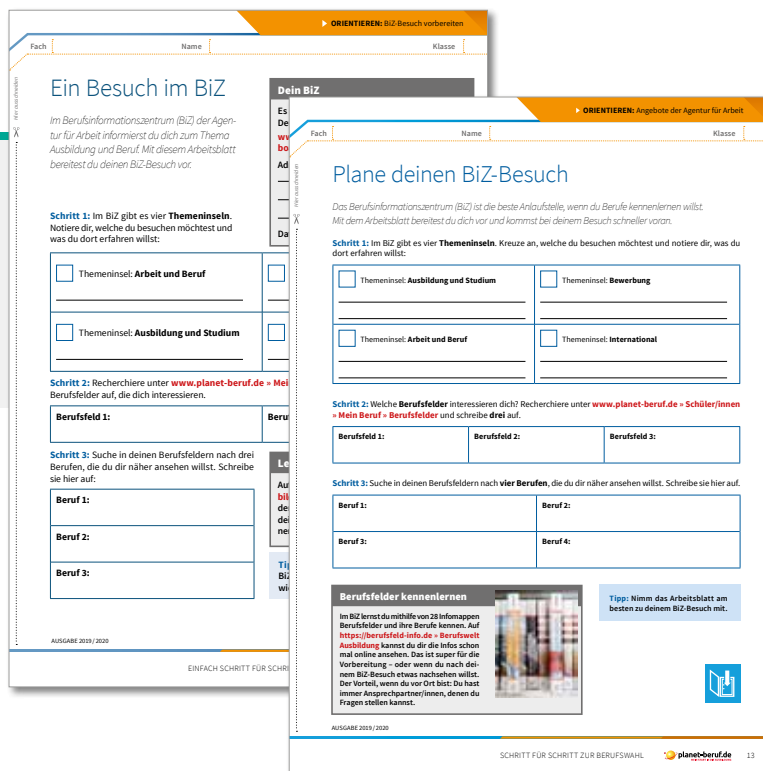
▸ ORIENTIEREN: BiZ-Besuch vorbereiten

Fach Name Klasse

Hier ausschneiden

Ein Besuch im BiZ

Im Berufsinformationszentrum (BiZ) der Agentur für Arbeit informierst du dich zum Thema Ausbildung und Beruf. Mit diesem Arbeitsblatt bereitest du deinen BiZ-Besuch vor.

Dein BiZ

Es
De
ww
bo
Ad
Da

Schritt 1: Im BiZ gibt es vier Themeninseln. Notiere dir, welche du besuchen möchtest und was du dort erfahren willst:

Themeninsel: Arbeit und Beruf

Themeninsel: Ausbildung und Studium

Schritt 2: Recherchiere unter www.planet-beruf.de » Mei Berufsfelder auf, die dich interessieren.

| Berufsfeld 1: | Beru |
|---|---|

Schritt 3: Suche in deinen Berufsfeldern nach drei Berufen, die du dir näher ansehen willst. Schreibe sie hier auf:

| Beruf 1: |
|---|
| Beruf 2: |
| Beruf 3: |

Le
Au
bil
de
de
ne

Tip
BiZ
wi

AUSGABE 2019 / 2020

EINFACH SCHRITT FÜR SCHRI

▸ ORIENTIEREN: Angebote der Agentur für Arbeit

Fach Name Klasse

Hier ausschneiden

Plane deinen BiZ-Besuch

Das Berufsinformationszentrum (BiZ) ist die beste Anlaufstelle, wenn du Berufe kennenlernen willst. Mit dem Arbeitsblatt bereitest du dich vor und kommst bei deinem Besuch schneller voran.

Schritt 1: Im BiZ gibt es vier Themeninseln. Kreuze an, welche du besuchen möchtest und notiere dir, was du dort erfahren willst:

| Themeninsel: Ausbildung und Studium | Themeninsel: Bewerbung |
|---|---|
| Themeninsel: Arbeit und Beruf | Themeninsel: International |

Schritt 2: Welche Berufsfelder interessieren dich? Recherchiere unter www.planet-beruf.de » Schüler/innen » Mein Beruf » Berufsfelder und schreibe drei auf.

| Berufsfeld 1: | Berufsfeld 2: | Berufsfeld 3: |
|---|---|---|

Schritt 3: Suche in deinen Berufsfeldern nach vier Berufen, die du dir näher ansehen willst. Schreibe sie hier auf.

| Beruf 1: | Beruf 2: |
|---|---|
| Beruf 3: | Beruf 4: |

Berufsfelder kennenlernen

Im BiZ lernst du mithilfe von 28 Infomappen Berufsfelder und ihre Berufe kennen. Auf https://berufsfeld-info.de » Berufswelt Ausbildung kannst du dir die Infos schon mal online ansehen. Das ist super für die Vorbereitung – oder wenn du nach deinem BiZ-Besuch etwas nachsehen willst. Der Vorteil, wenn du vor Ort bist: Du hast immer Ansprechpartner/innen, denen du Fragen stellen kannst.

Tipp: Nimm das Arbeitsblatt am besten zu deinem BiZ-Besuch mit.

AUSGABE 2019 / 2020

SCHRITT FÜR SCHRITT ZUR BERUFSWAHL planet-beruf.de 13